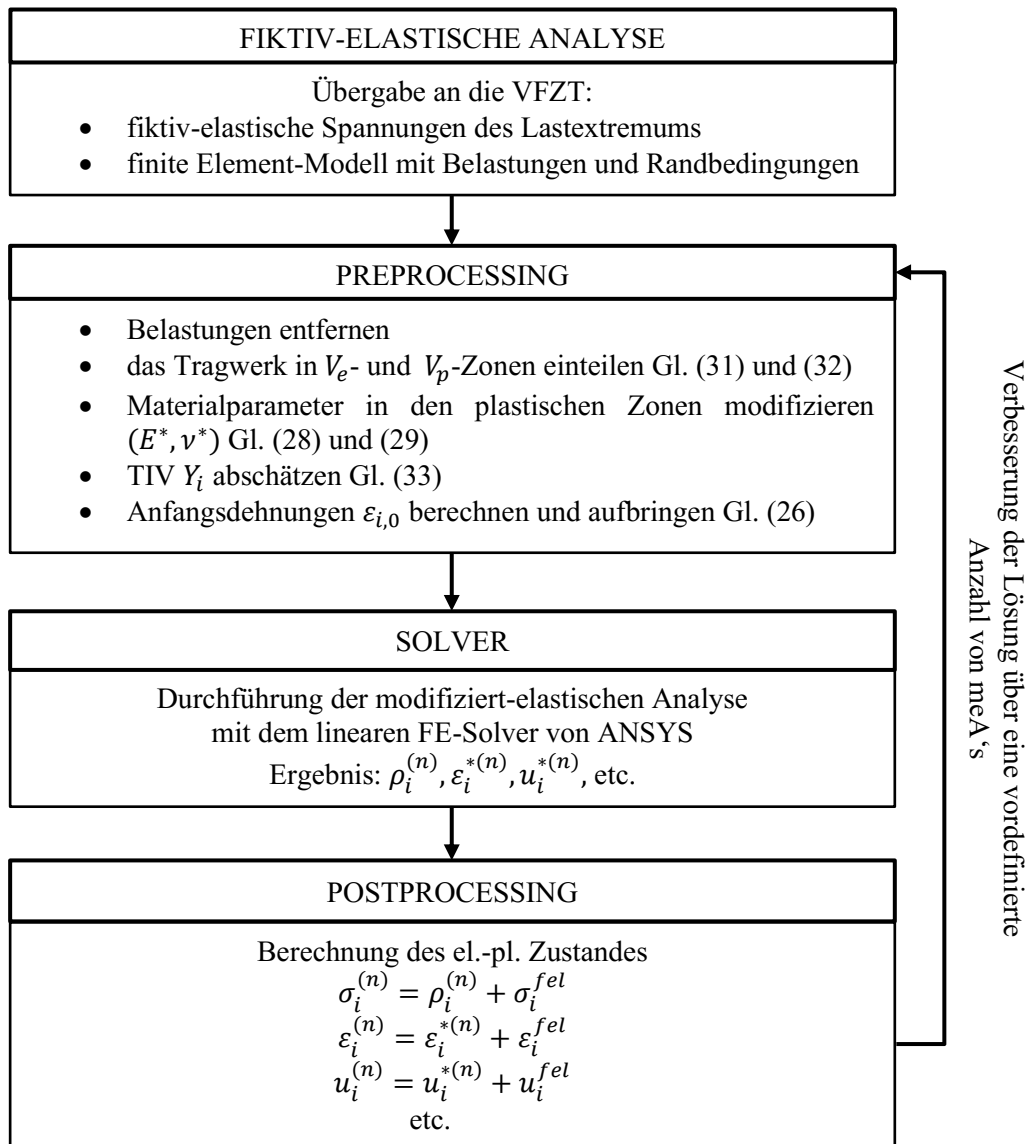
FIKTIV-ELASTISCHE ANALYSE

Übergabe an die VFZT:

- fiktiv-elastische Spannungen des Lastextremums
- finite Element-Modell mit Belastungen und Randbedingungen

PREPROCESSING

- Belastungen entfernen
- das Tragwerk in $V_e$- und $V_p$-Zonen einteilen Gl. (31) und (32)
- Materialparameter in den plastischen Zonen modifizieren $(E^*, \nu^*)$ Gl. (28) und (29)
- TIV $Y_i$ abschätzen Gl. (33)
- Anfangsdehnungen $\varepsilon_{i,0}$ berechnen und aufbringen Gl. (26)

SOLVER

Durchführung der modifiziert-elastischen Analyse mit dem linearen FE-Solver von ANSYS
Ergebnis: $\rho_i^{(n)}, \varepsilon_i^{*(n)}, u_i^{*(n)}$, etc.

POSTPROCESSING

Berechnung des el.-pl. Zustandes
$\sigma_i^{(n)} = \rho_i^{(n)} + \sigma_i^{fel}$
$\varepsilon_i^{(n)} = \varepsilon_i^{*(n)} + \varepsilon_i^{fel}$
$u_i^{(n)} = u_i^{*(n)} + u_i^{fel}$
etc.

Verbesserung der Lösung über eine vordefinierte Anzahl von meA's